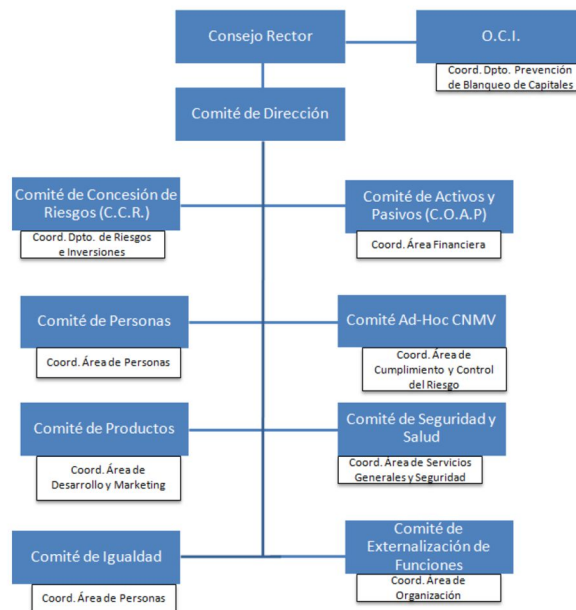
Consejo Rector

O.C.I.

Coord. Dpto. Prevención de Blanqueo de Capitales

Comité de Dirección

Comité de Concesión de Riesgos (C.C.R.)

Coord. Dpto. de Riesgos e Inversiones

Comité de Activos y Pasivos (C.O.A.P)

Coord. Área Financiera

Comité de Personas

Coord. Área de Personas

Comité Ad-Hoc CNMV

Coord. Área de Cumplimiento y Control del Riesgo

Comité de Productos

Coord. Área de Desarrollo y Marketing

Comité de Seguridad y Salud

Coord. Área de Servicios Generales y Seguridad

Comité de Igualdad

Coord. Área de Personas

Comité de Externalización de Funciones

Coord. Área de Organización